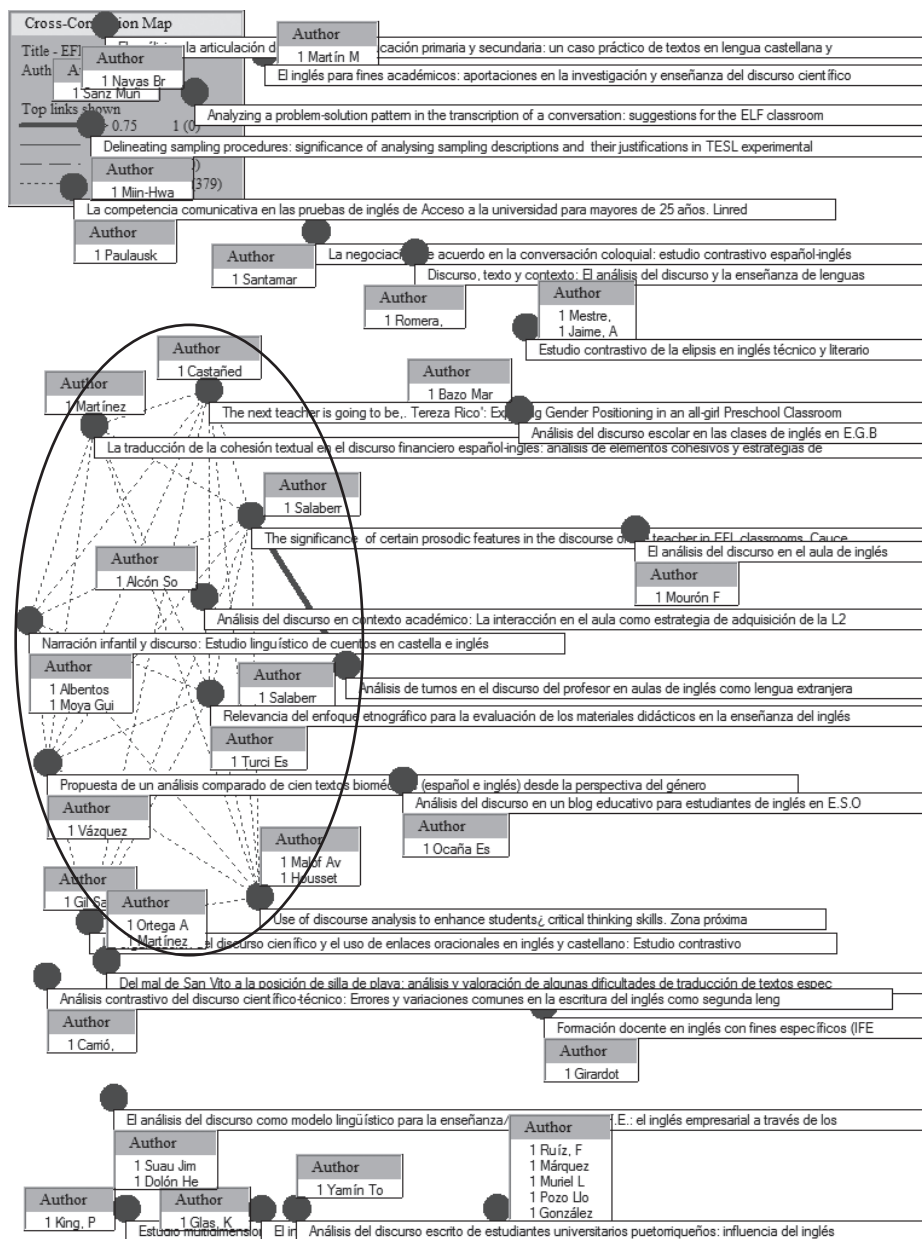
Cross-Co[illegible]ion Map

Title - EF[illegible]
Auth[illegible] A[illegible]
Top links shown
0.75 1 (0)
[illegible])
(379)

Author
1 Navas Br

1 Sanz Mun

Author
1 Martín M

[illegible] la articulación d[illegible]cación primaria y secundaria: un caso práctico de textos en lengua castellana y

El inglés para fines académicos: aportaciones en la investigación y enseñanza del discurso científico

Analyzing a problem-solution pattern in the transcription of a conversation: suggestions for the ELF classroom

Delineating sampling procedures: significance of analysing sampling descriptions and their justifications in TESL experimental

Author
1 Miin-Hwa

La competencia comunicativa en las pruebas de inglés de Acceso a la universidad para mayores de 25 años. Linred

Author
1 Paulausk

Author
1 Santamar

La negociaci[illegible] acuerdo en la conversación coloquial: estudio contrastivo español-inglés

Discurso, texto y contexto: El análisis del discurso y la enseñanza de lenguas

Author
1 Romera,

Author
1 Mestre,
1 Jaime, A

Estudio contrastivo de la elipsis en inglés técnico y literario

Author
1 Castañed

Author
1 Martínez

Author
1 Bazo Mar

The next teacher is going to be,. Tereza Rico': Ex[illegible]g Gender Positioning in an all-girl Preschool Classroom

Análisis del discurso escolar en las clases de inglés en E.G.B

La traducción de la cohesión textual e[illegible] el discurso financiero español-inglés: análisis de elementos cohesivos y estrategias de

Author
1 Salaberr

The significance of certain prosodic features in the discourse o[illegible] teacher in EFL classrooms. Cauce

El análisis del discurso en el aula de inglés

Author
1 Alcón So

Author
1 Mourón F

Análisis del discurso en contexto académico: La interacción en el aula como estrategia de adquisición de la L2

Narración infantil y discurso: Estudio linguïstico de cuent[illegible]s en castella e inglés

Author
1 Albentos
1 Moya Gui

Author
1 Salaberr

Análisis de turnos en el discurso del profesor en aulas de inglés como lengua extranjera

Relevancia del enfoque etnográfico para la evaluación de los materiales didácticos en la enseñanza del inglés

Author
1 Turci Es

Propuesta de un análisis comparado de cien textos biomé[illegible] (español e inglés) desde la perspectiva del género

Análisis del discurso en un blog educativo para estudiantes de inglés en E.S.O

Author
1 Vázquez

Author
1 Ocaña Es

Author
1 Malof Av
1 Housset

Author
1 Gil S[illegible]

Author
1 Ortega A
1 Martínez

Use of discourse analysis to enhance students¿ critical thinking skills. Zona próxima

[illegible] el discurso científico y el uso de enlaces oracionales en inglés y castellano: Estudio contrastivo

Del mal de San Vito a la posición de silla de playa: análisis y valoración de algunas dificultades de traducción de textos espec

Análisis contrastivo del discurso científico-técnico: Errores y variaciones comunes en la escritura del inglés como segunda leng

Author
1 Carrió,

Formación docente en inglés con fines específicos (IFE

Author
1 Girardot

El análisis del discurso como modelo lingüístico para la enseñanza/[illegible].E.: el inglés empresarial a través de los

Author
1 Ruíz, F
1 Márquez
1 Muriel L
1 Pozo Llo
1 González

Author
1 Suau Jim
1 Dolón He

Author
1 Yamín To

Author
1 King, P

Author
1 Glas, K

Estudio multidimensio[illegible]

El i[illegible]

Análisis del discurso escrito de estudiantes universitarios puetorriqueños: influencia del inglés